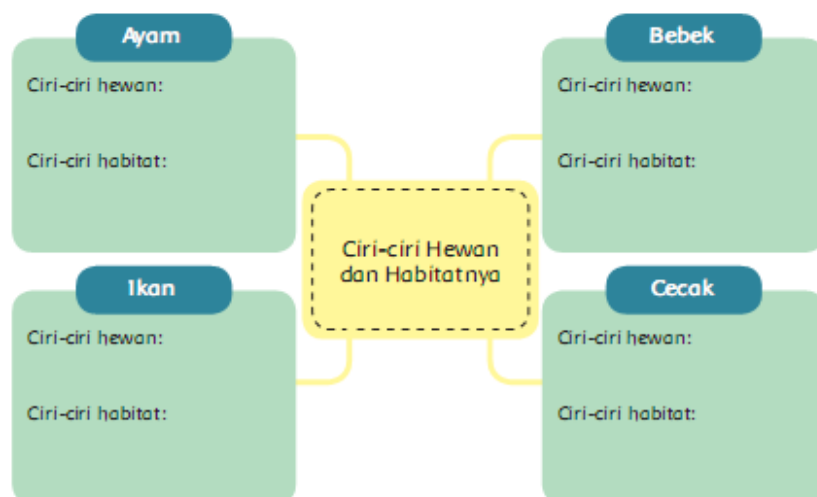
Ayam
Ciri-ciri hewan:

Ciri-ciri habitat:

Bebek
Ciri-ciri hewan:

Ciri-ciri habitat:

Ciri-ciri Hewan dan Habitatnya

Ikan
Ciri-ciri hewan:

Ciri-ciri habitat:

Cecak
Ciri-ciri hewan:

Ciri-ciri habitat: